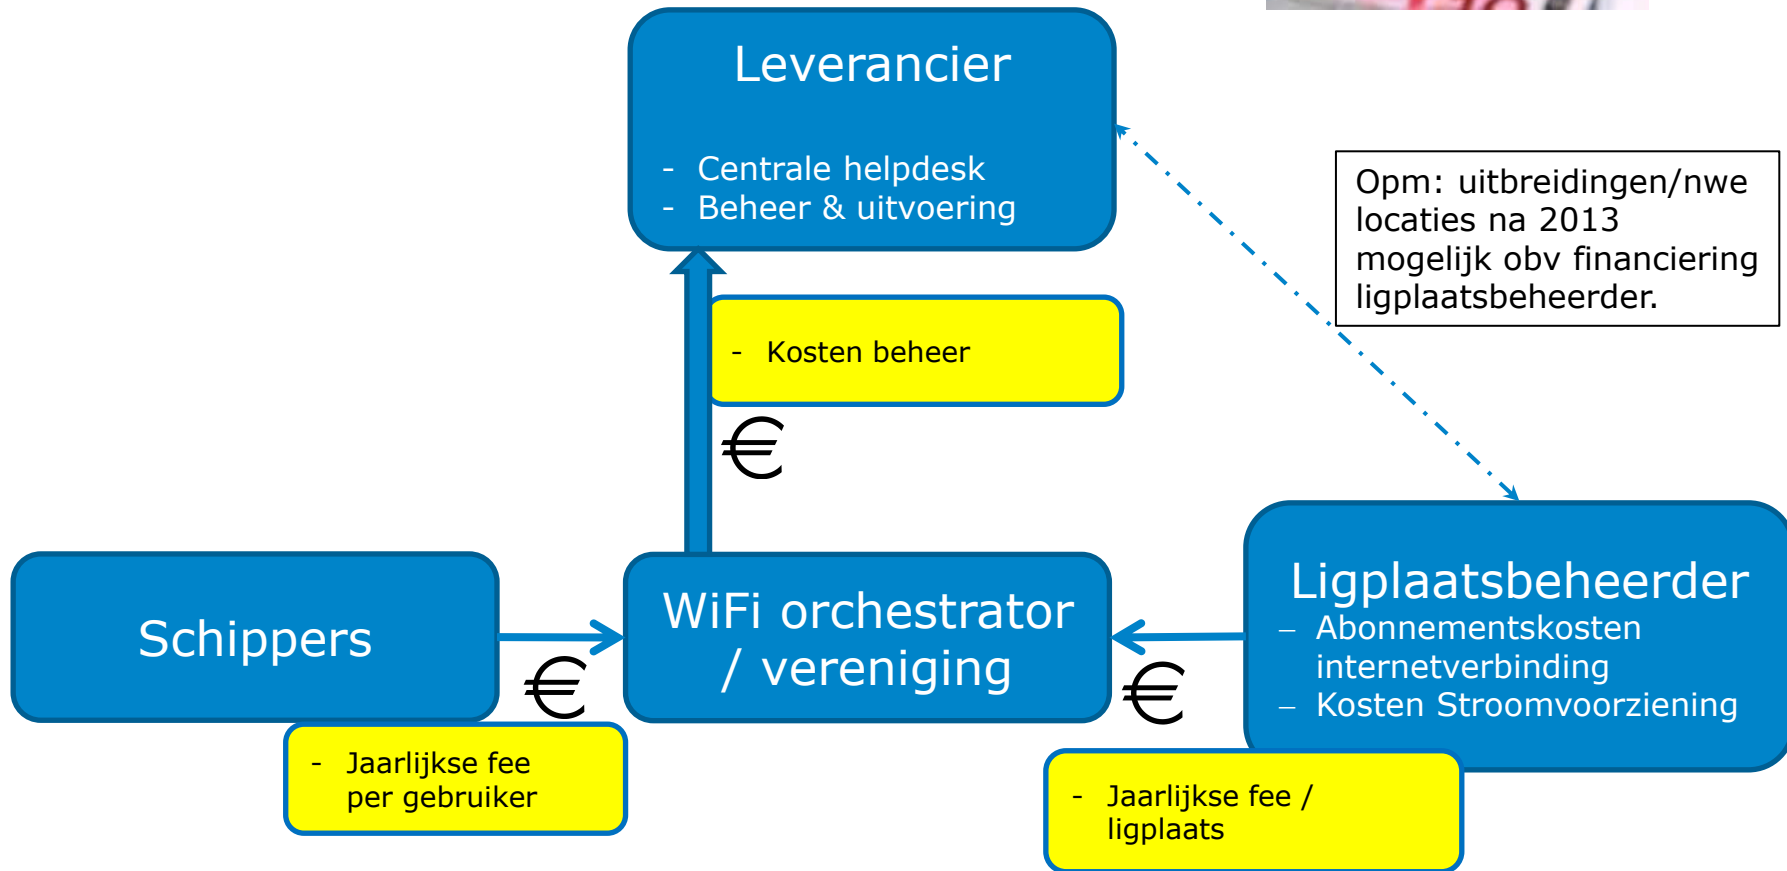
Leverancier

- Centrale helpdesk
- Beheer & uitvoering

Opm: uitbreidingen/nwe locaties na 2013 mogelijk obv financiering ligplaatsbeheerder.

- Kosten beheer

€

Schippers

€

WiFi orchestrator / vereniging

€

Ligplaatsbeheerder
– Abonnementskosten internetverbinding
– Kosten Stroomvoorziening

- Jaarlijkse fee per gebruiker

- Jaarlijkse fee / ligplaats